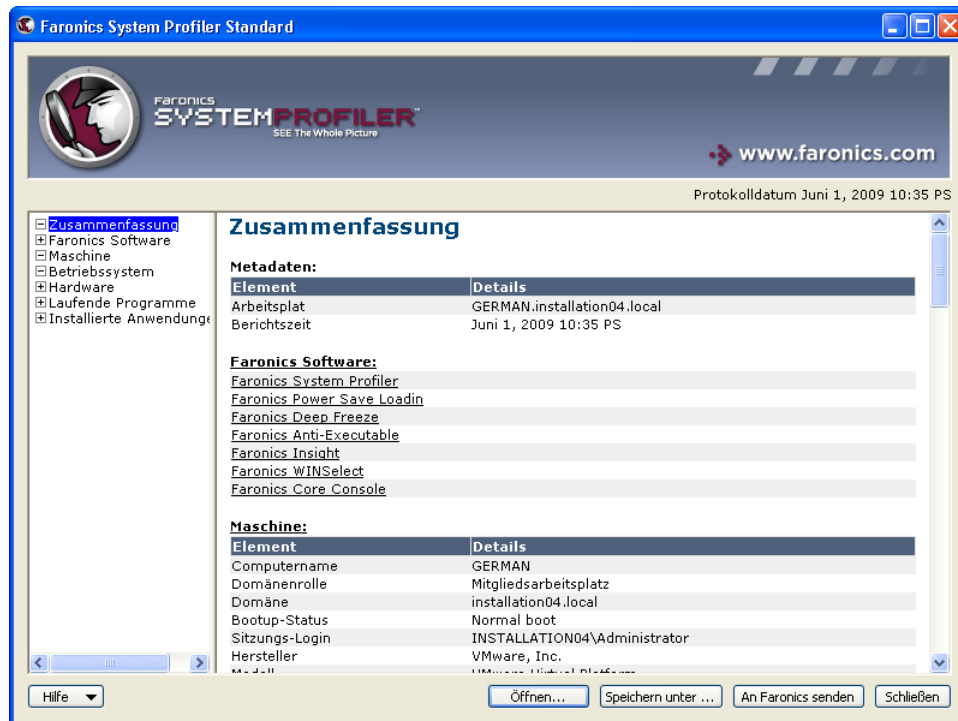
Faronics System Profiler Standard

FARONICS SYSTEMPROFILER™
SEE The Whole Picture

www.faronics.com

Protokolldatum Juni 1, 2009 10:35 PS

⊟Zusammenfassung
⊞Faronics Software
⊟Maschine
⊟Betriebssystem
⊞Hardware
⊞Laufende Programme
⊞Installierte Anwendunge

Zusammenfassung

Metadaten:

| Element | Details |
|---|---|
| Arbeitsplat | GERMAN.installation04.local |
| Berichtszeit | Juni 1, 2009 10:35 PS |

Faronics Software:

Faronics System Profiler
Faronics Power Save Loadin
Faronics Deep Freeze
Faronics Anti-Executable
Faronics Insight
Faronics WINSelect
Faronics Core Console

Maschine:

| Element | Details |
|---|---|
| Computername | GERMAN |
| Domänenrolle | Mitgliedsarbeitsplatz |
| Domäne | installation04.local |
| Bootup-Status | Normal boot |
| Sitzungs-Login | INSTALLATION04\Administrator |
| Hersteller | VMware, Inc. |
| Modell | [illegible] |

Hilfe
Öffnen...
Speichern unter ...
An Faronics senden
Schließen